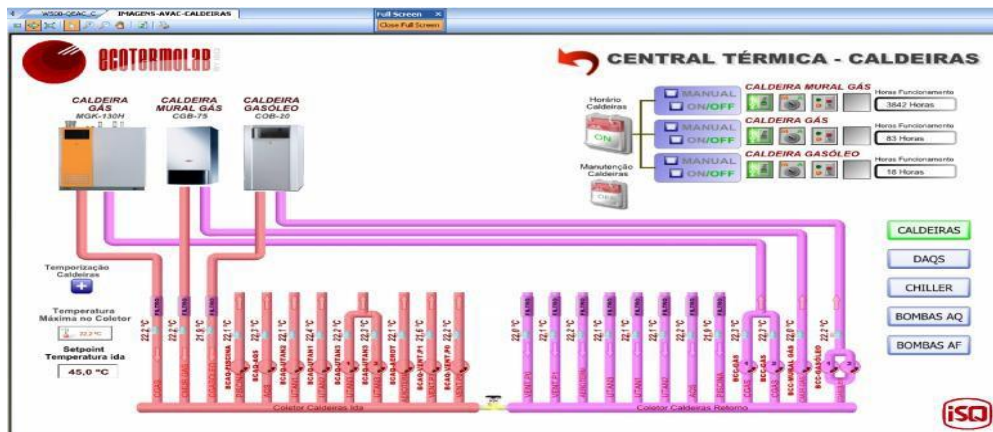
WSDB-GEAC_C | IMAGENS-AVAC-CALDEIRAS | Full Screen | Close Full Screen

ECOTERMOLAB

CENTRAL TÉRMICA - CALDEIRAS

CALDEIRA GÁS MGK-130H

CALDEIRA MURAL GÁS CGB-75

CALDEIRA GASÓLEO COB-20

Horário Caldeiras

ON

Manutenção Caldeiras

OFF

MANUAL
ON/OFF
CALDEIRA MURAL GÁS
Horas Funcionamento
3842 Horas

MANUAL
ON/OFF
CALDEIRA GÁS
Horas Funcionamento
83 Horas

MANUAL
ON/OFF
CALDEIRA GASÓLEO
Horas Funcionamento
18 Horas

CALDEIRAS

DAQS

CHILLER

BOMBAS AQ

BOMBAS AF

Temporização Caldeiras

Temperatura Máxima no Coletor

22,2 °C

Setpoint Temperatura ida

45,0 °C

22,2 °C
22,2 °C
21,9 °C
22,1 °C
22,3 °C
22,1 °C
22,4 °C
22,3 °C
22,3 °C
22,2 °C
22,1 °C
21,8 °C
22,0 °C
22,2 °C
22,2 °C
22,2 °C
22,1 °C
22,1 °C
22,2 °C
22,2 °C
22,2 °C
21,9 °C
22,2 °C
22,3 °C
22,0 °C
22,2 °C

Coletor Caldeiras Ida

Coletor Caldeiras Retorno

iSQ